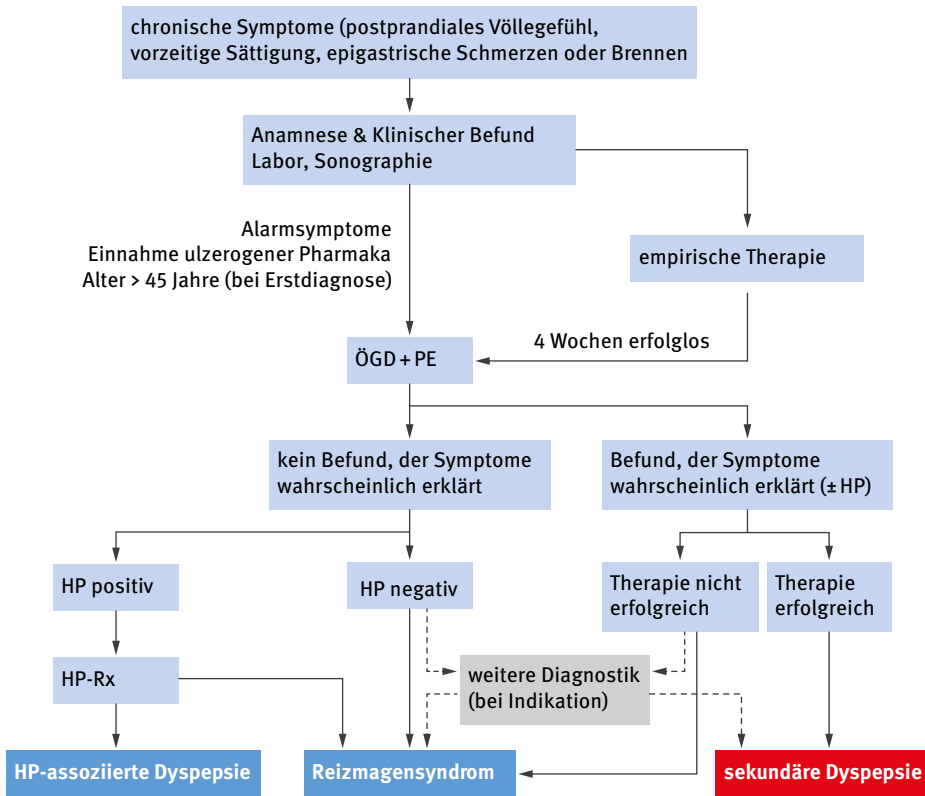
chronische Symptome (postprandiales Völlegefühl, vorzeitige Sättigung, epigastrische Schmerzen oder Brennen

Anamnese & Klinischer Befund
Labor, Sonographie

Alarmsymptome
Einnahme ulzerogener Pharmaka
Alter > 45 Jahre (bei Erstdiagnose)

empirische Therapie

4 Wochen erfolglos

ÖGD + PE

kein Befund, der Symptome wahrscheinlich erklärt

Befund, der Symptome wahrscheinlich erklärt (± HP)

HP positiv

HP negativ

Therapie nicht erfolgreich

Therapie erfolgreich

HP-Rx

weitere Diagnostik (bei Indikation)

HP-assoziierte Dyspepsie

Reizmagensyndrom

sekundäre Dyspepsie